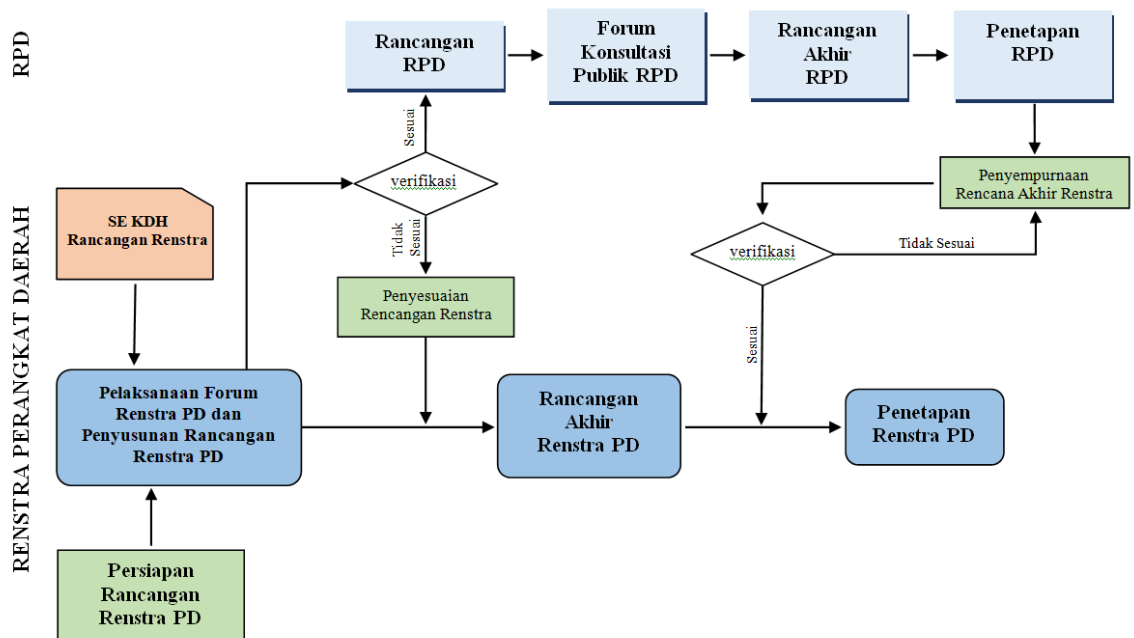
RPD

Rancangan RPD

Forum Konsultasi Publik RPD

Rancangan Akhir RPD

Penetapan RPD

Sesuai

verifikasi

Tidak Sesuai

Penyempurnaan Rencana Akhir Renstra

Tidak Sesuai

verifikasi

RENSTRA PERANGKAT DAERAH

SE KDH Rancangan Renstra

Penyesuaian Rancangan Renstra

Sesuai

Pelaksanaan Forum Renstra PD dan Penyusunan Rancangan Renstra PD

Rancangan Akhir Renstra PD

Penetapan Renstra PD

Persiapan Rancangan Renstra PD